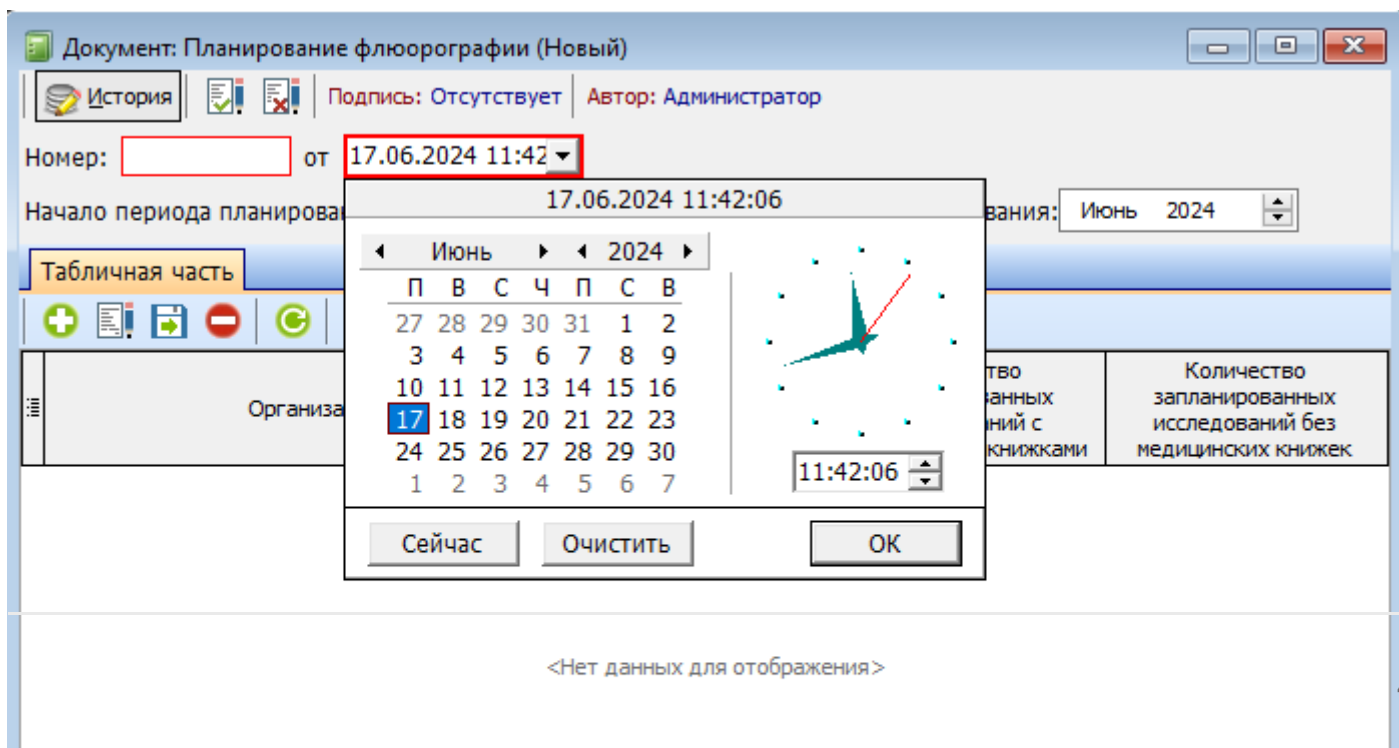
Документ: Планирование флюорографии (Новый)

История | Подпись: Отсутствует | Автор: Администратор

Номер: от 17.06.2024 11:42

Начало периода планирова ... вания: Июнь 2024

Табличная часть

Организа

тво ...анных ...ний с ...книжками

Количество запланированных исследований без медицинских книжек

17.06.2024 11:42:06

Июнь 2024

| П | В | С | Ч | П | С | В |
|---|---|---|---|---|---|---|
| 27 | 28 | 29 | 30 | 31 | 1 | 2 |
| 3 | 4 | 5 | 6 | 7 | 8 | 9 |
| 10 | 11 | 12 | 13 | 14 | 15 | 16 |
| 17 | 18 | 19 | 20 | 21 | 22 | 23 |
| 24 | 25 | 26 | 27 | 28 | 29 | 30 |
| 1 | 2 | 3 | 4 | 5 | 6 | 7 |

11:42:06

Сейчас | Очистить | ОК

<Нет данных для отображения>